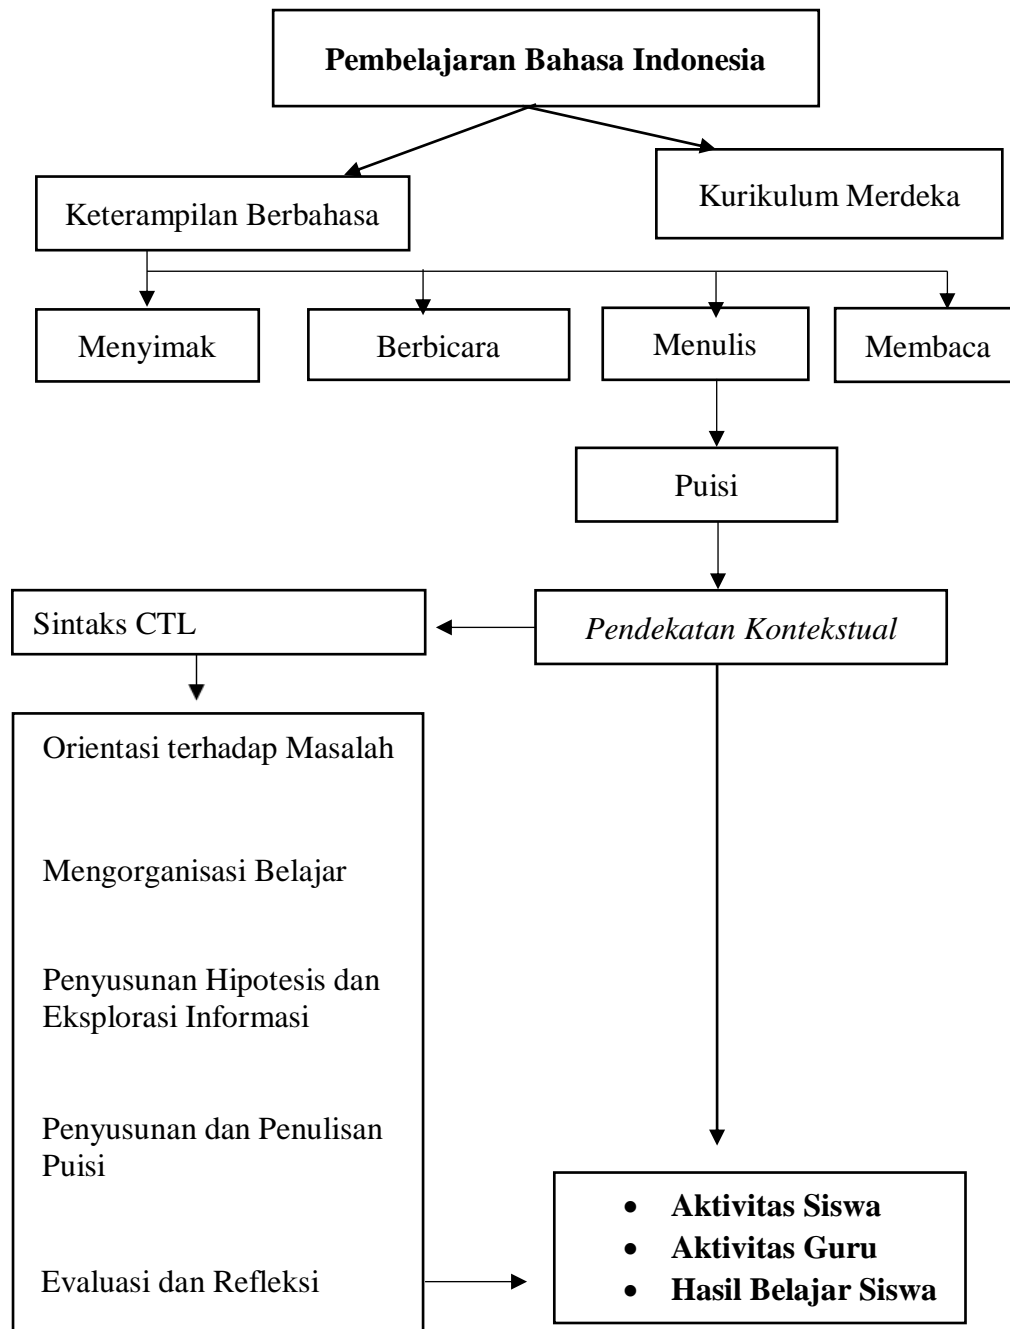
**Pembelajaran Bahasa Indonesia**

Keterampilan Berbahasa

Kurikulum Merdeka

Menyimak

Berbicara

Menulis

Membaca

Puisi

Sintaks CTL

*Pendekatan Kontekstual*

Orientasi terhadap Masalah

Mengorganisasi Belajar

Penyusunan Hipotesis dan Eksplorasi Informasi

Penyusunan dan Penulisan Puisi

Evaluasi dan Refleksi

- **Aktivitas Siswa**
- **Aktivitas Guru**
- **Hasil Belajar Siswa**